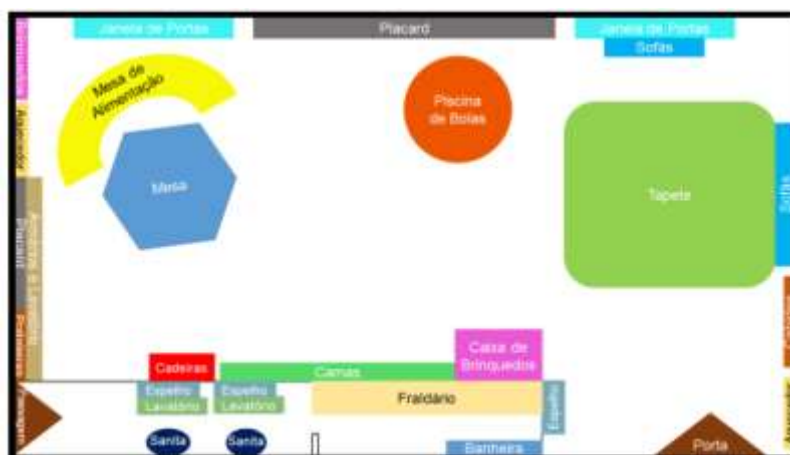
Janela de Portas

Placard

Janela de Portas

Sofás

Mesa de Alimentação

Piscina de Bolas

Mesa

Tapete

Sofás

Armários e Lavatório Placard

Cadeiras

Camas

Caixa de Brinquedos

Espelho

Espelho

Lavatório

Lavatório

Fraldário

Espelho

Sanita

Sanita

Banheira

Porta